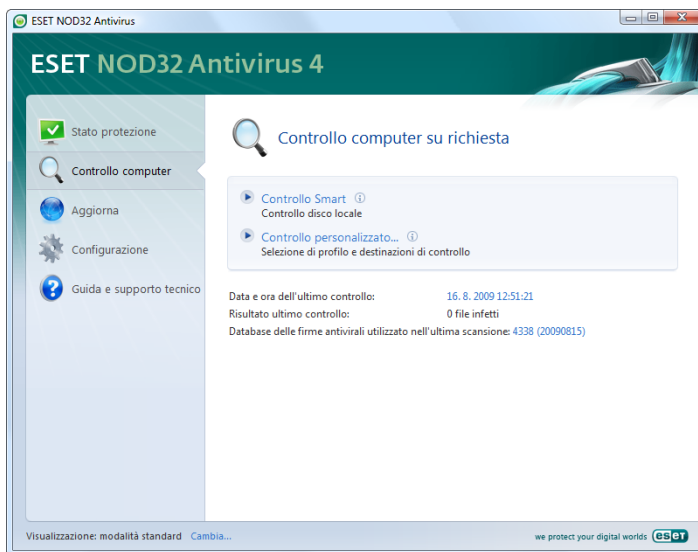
ESET NOD32 Antivirus

ESET NOD32 Antivirus 4

Stato protezione

Controllo computer

Aggiorna

Configurazione

Guida e supporto tecnico

Controllo computer su richiesta

Controllo Smart
Controllo disco locale

Controllo personalizzato...
Selezione di profilo e destinazioni di controllo

Data e ora dell'ultimo controllo: 16. 8. 2009 12:51:21
Risultato ultimo controllo: 0 file infetti
Database delle firme antivirali utilizzato nell'ultima scansione: 4338 (20090815)

Visualizzazione: modalità standard Cambia...

we protect your digital worlds eset